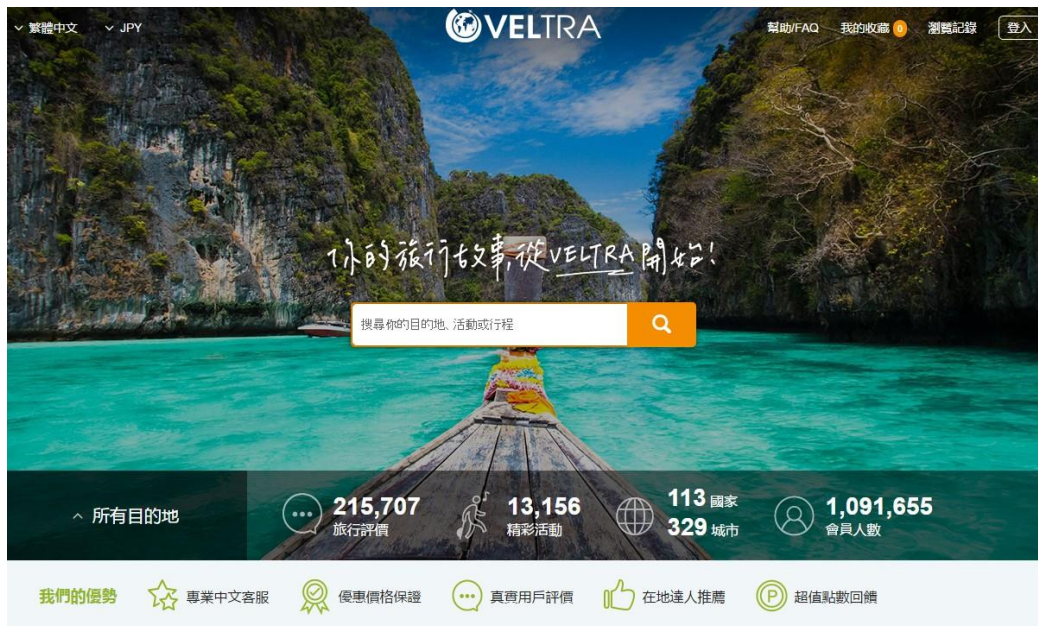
繁體中文 JPY

VELTRA

幫助/FAQ 我的收藏 0 瀏覽記錄 登入

你的旅行故事,從VELTRA開始!

搜尋你的目的地、活動或行程

所有目的地

215,707
旅行評價

13,156
精彩活動

113 國家
329 城市

1,091,655
會員人數

我們的優勢 專業中文客服 優惠價格保證 真實用戶評價 在地達人推薦 超值點數回饋